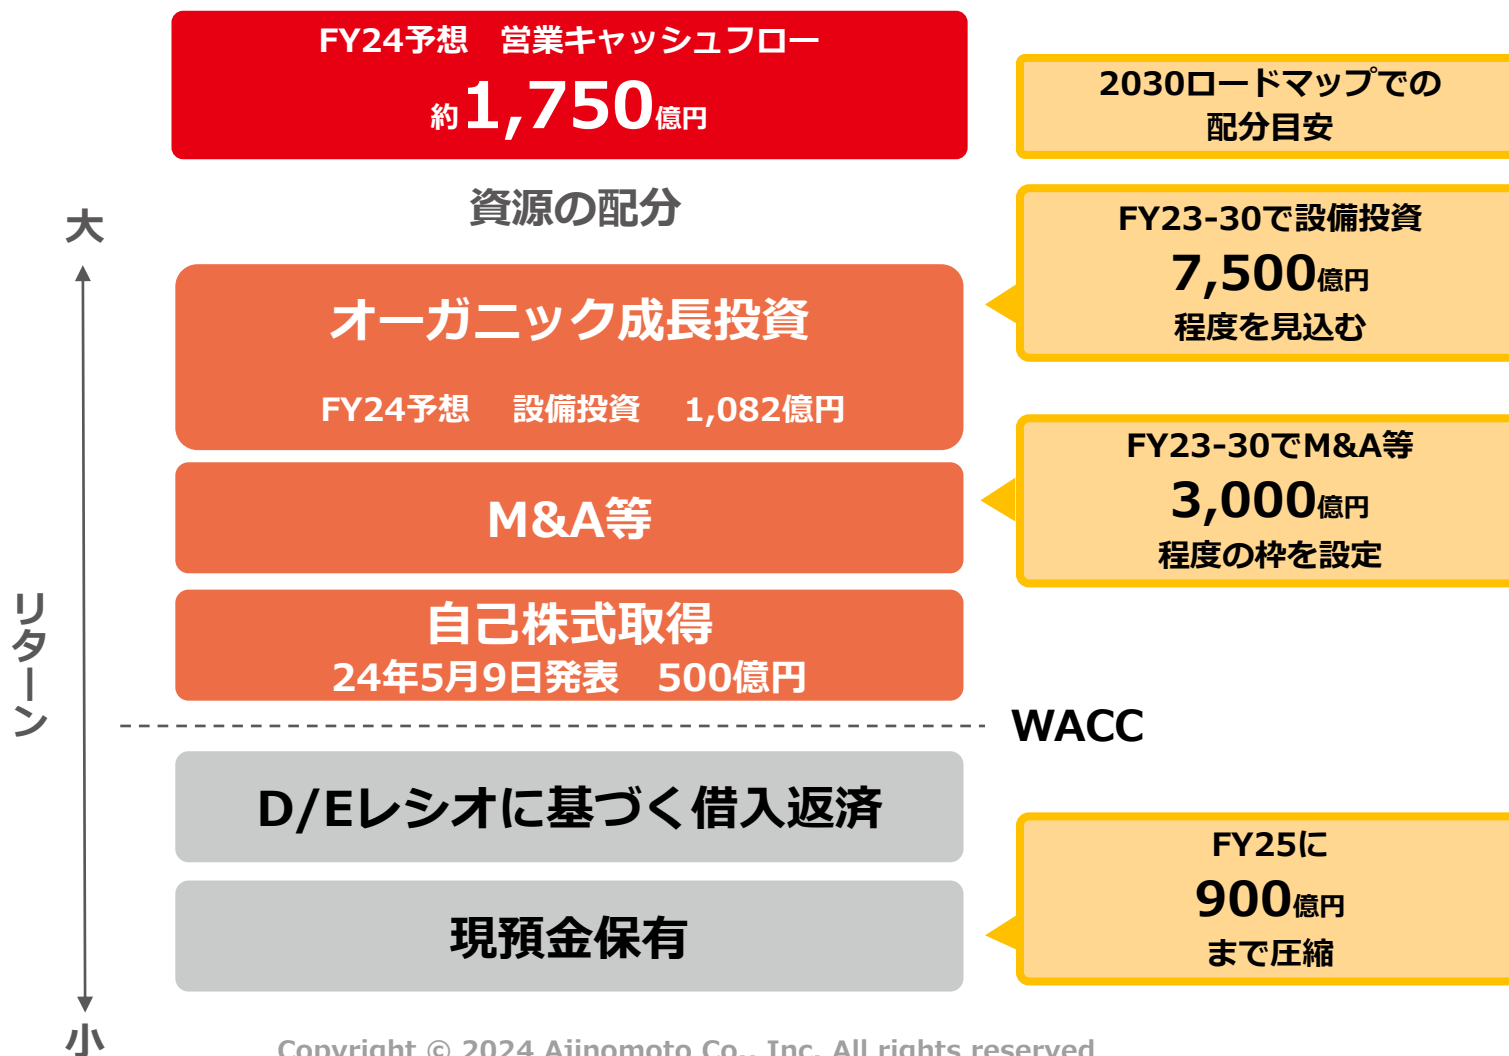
FY24予想　営業キャッシュフロー
約1,750億円

資源の配分

大

リターン

小

オーガニック成長投資

FY24予想　設備投資　1,082億円

M&A等

自己株式取得
24年5月9日発表　500億円

WACC

D/Eレシオに基づく借入返済

現預金保有

2030ロードマップでの配分目安

FY23-30で設備投資
7,500億円
程度を見込む

FY23-30でM&A等
3,000億円
程度の枠を設定

FY25に
900億円
まで圧縮

Copyright © 2024 Ajinomoto Co., Inc. All rights reserved